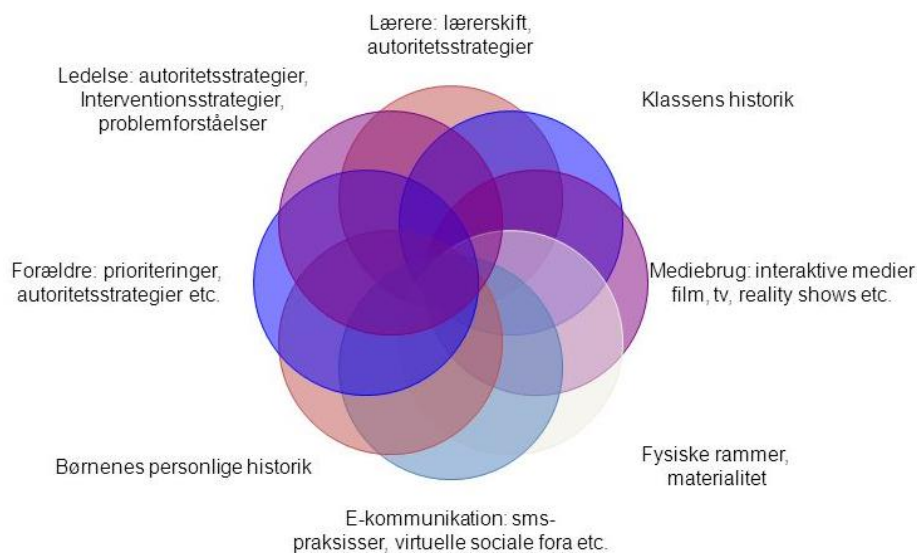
Lærere: lærerskift, autoritetsstrategier

Ledelse: autoritetsstrategier, Interventionsstrategier, problemforståelser

Klassens historik

Forældre: prioriteringer, autoritetsstrategier etc.

Mediebrug: interaktive medier film, tv, reality shows etc.

Børnenes personlige historik

Fysiske rammer, materialitet

E-kommunikation: sms-praksisser, virtuelle sociale fora etc.